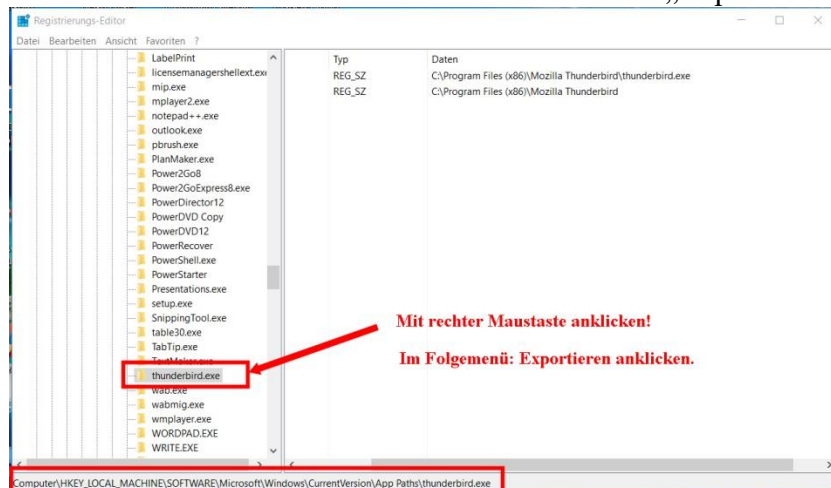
Registrierungs-Editor

Datei Bearbeiten Ansicht Favoriten ?

LabelPrint
licensemanagershellext.exe
mip.exe
mplayer2.exe
notepad++.exe
outlook.exe
pbrush.exe
PlanMaker.exe
Power2Go8
Power2GoExpress8.exe
PowerDirector12
PowerDVD Copy
PowerDVD12
PowerRecover
PowerShell.exe
PowerStarter
Presentations.exe
setup.exe
SnippingTool.exe
table30.exe
TabTip.exe
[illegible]
thunderbird.exe
wab.exe
wabmig.exe
wmplayer.exe
WORDPAD.EXE
WRITE.EXE

| Typ | Daten |
|---|---|
| REG_SZ | C:\Program Files (x86)\Mozilla Thunderbird\thunderbird.exe |
| REG_SZ | C:\Program Files (x86)\Mozilla Thunderbird |

Mit rechter Maustaste anklicken!

Im Folgemenü: Exportieren anklicken.

Computer\HKEY_LOCAL_MACHINE\SOFTWARE\Microsoft\Windows\CurrentVersion\App Paths\thunderbird.exe